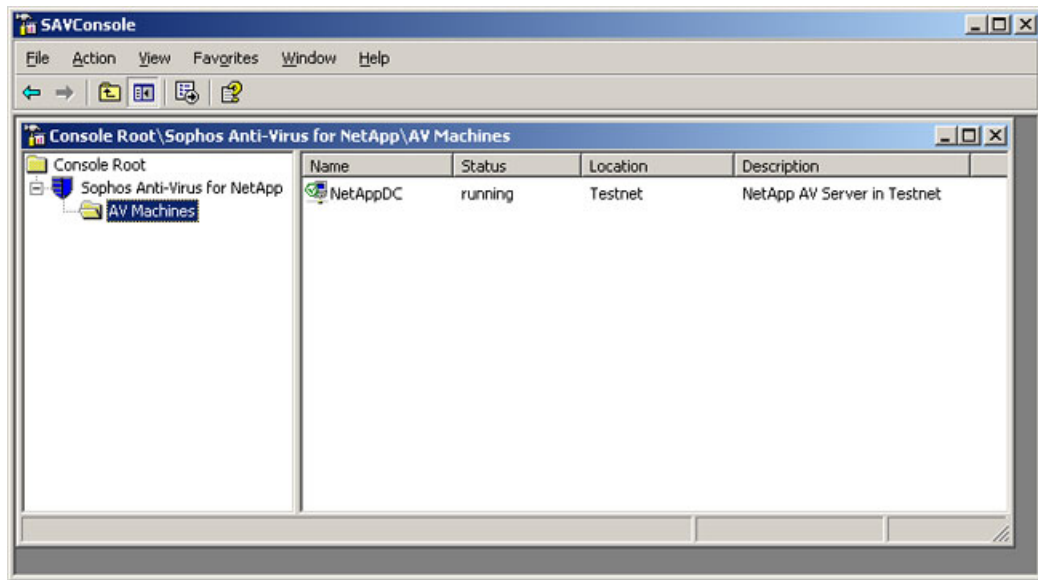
SAVConsole

File Action View Favorites Window Help

Console Root\Sophos Anti-Virus for NetApp\AV Machines

Console Root
Sophos Anti-Virus for NetApp
AV Machines

| Name | Status | Location | Description |
|---|---|---|---|
| NetAppDC | running | Testnet | NetApp AV Server in Testnet |